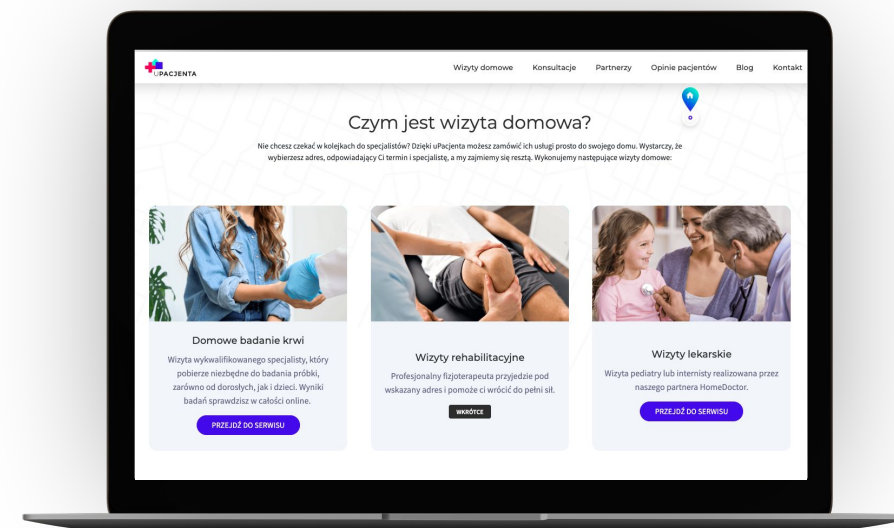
uPACJENTA

Wizyty domowe Konsultacje Partnerzy Opinie pacjentów Blog Kontakt

Czym jest wizyta domowa?

Nie chcesz czekać w kolejkach do specjalistów? Dzięki uPacjenta możesz zamówić ich usługi prosto do swojego domu. Wystarczy, że wybierzesz adres, odpowiadający Ci termin i specjalistę, a my zajmiemy się resztą. Wykonujemy następujące wizyty domowe:

Domowe badanie krwi

Wizyta wykwalifikowanego specjalisty, który pobierze niezbędne do badania próbki, zarówno od dorosłych, jak i dzieci. Wyniki badań sprawdzisz w całości online.

PRZEJDŹ DO SERWISU

Wizyty rehabilitacyjne

Profesjonalny fizjoterapeuta przyjedzie pod wskazany adres i pomoże ci wrócić do pełni sił.

WKRÓTCE

Wizyty lekarskie

Wizyta pediatry lub internisty realizowana przez naszego partnera HomeDoctor.

PRZEJDŹ DO SERWISU